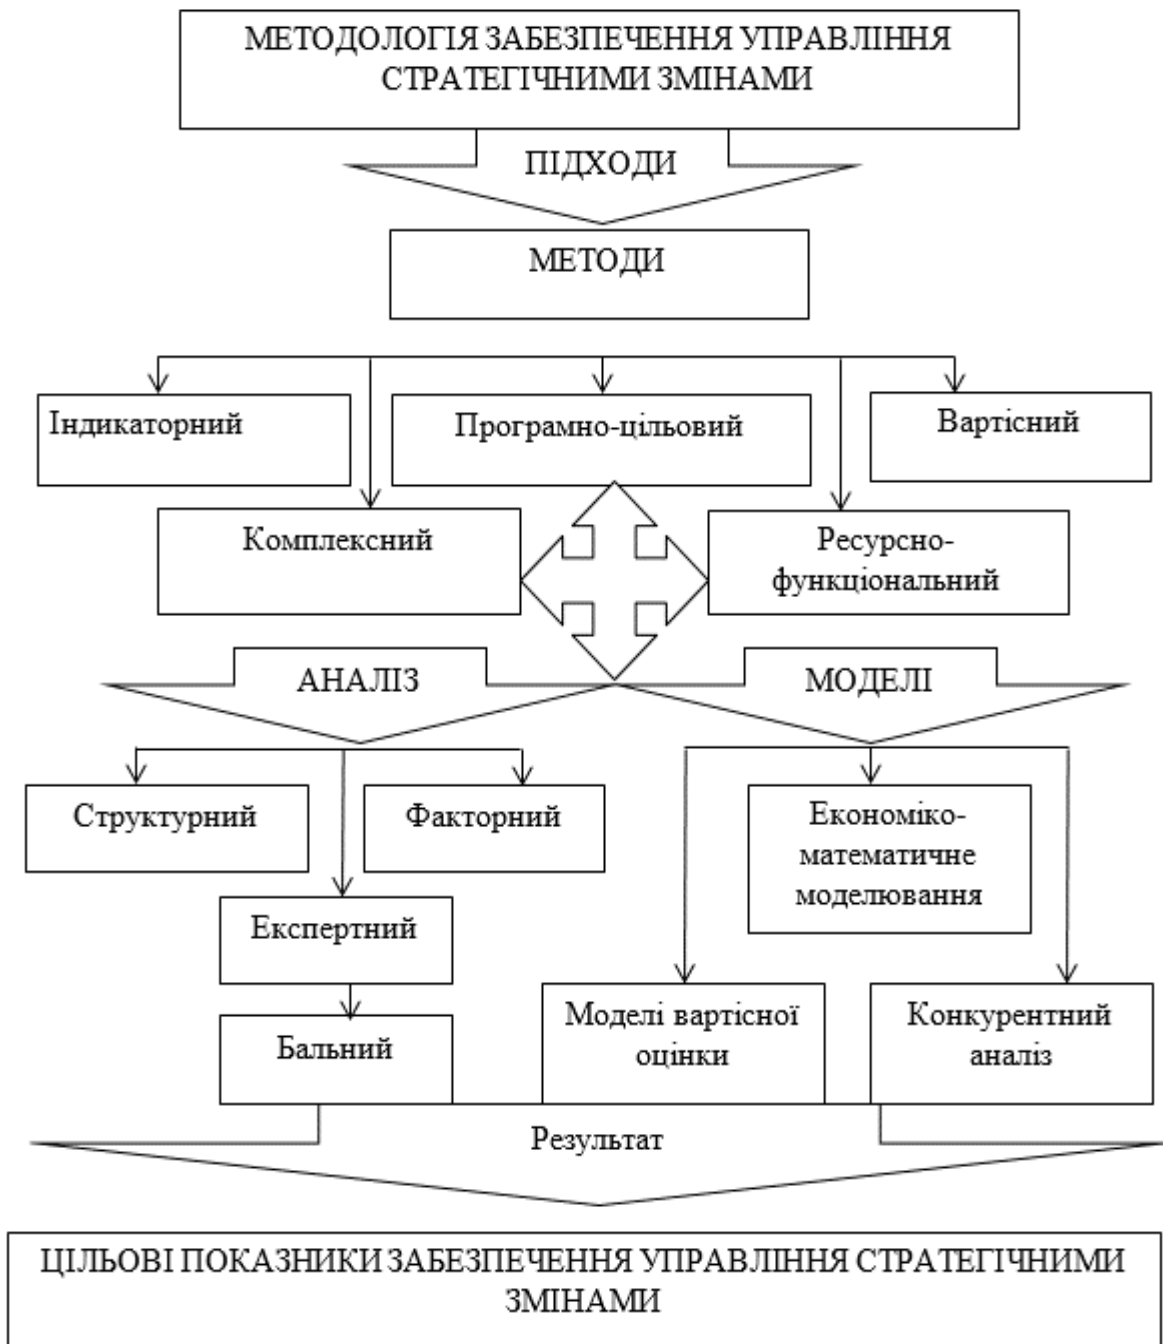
МЕТОДОЛОГІЯ ЗАБЕЗПЕЧЕННЯ УПРАВЛІННЯ СТРАТЕГІЧНИМИ ЗМІНАМИ

ПІДХОДИ

МЕТОДИ

Індикаторний

Програмно-цільовий

Вартісний

Комплексний

Ресурсно-функціональний

АНАЛІЗ

МОДЕЛІ

Структурний

Факторний

Економіко-математичне моделювання

Експертний

Бальний

Моделі вартісної оцінки

Конкурентний аналіз

Результат

ЦІЛЬОВІ ПОКАЗНИКИ ЗАБЕЗПЕЧЕННЯ УПРАВЛІННЯ СТРАТЕГІЧНИМИ ЗМІНАМИ